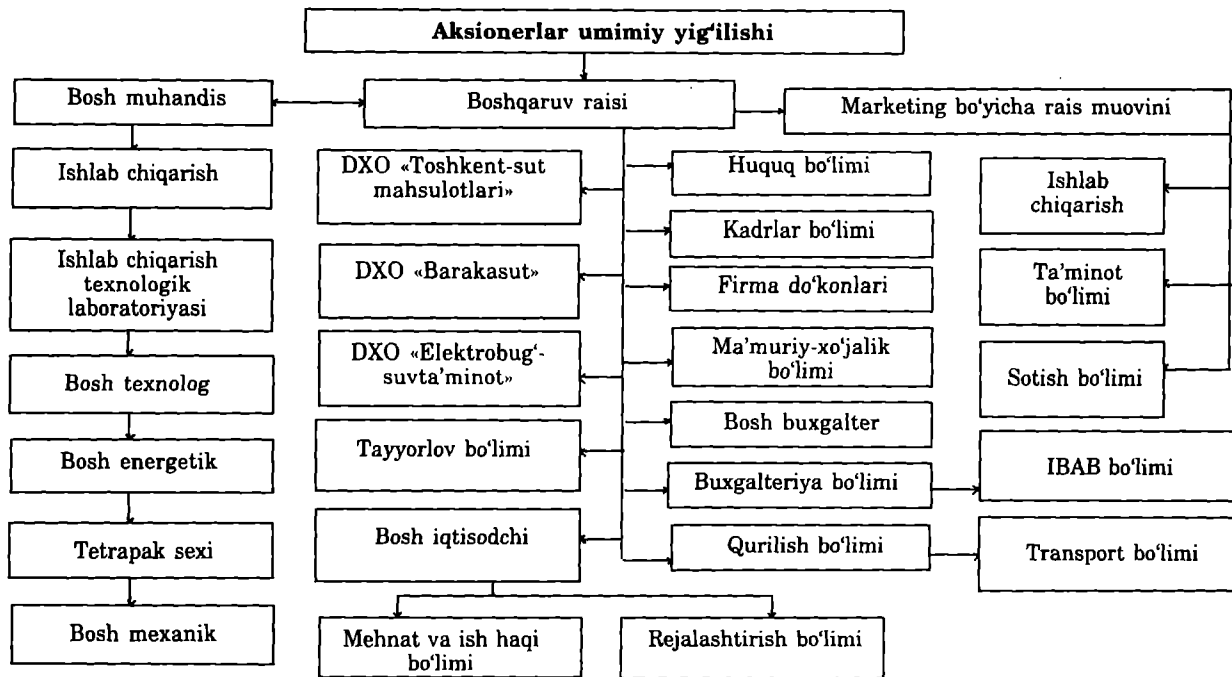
Aksionerlar umimiy yig'ilishi

Bosh muhandis

Boshqaruv raisi

Marketing bo'yicha rais muovini

Ishlab chiqarish

Ishlab chiqarish texnologik laboratoriyasi

Bosh texnolog

Bosh energetik

Tetrapak sexi

Bosh mexanik

DXO «Toshkent-sut mahsulotlari»

DXO «Barakasut»

DXO «Elektrobug'-suvta'minot»

Tayyorlov bo'limi

Bosh iqtisodchi

Mehnat va ish haqi bo'limi

Rejalashtirish bo'limi

Huquq bo'limi

Kadrlar bo'limi

Firma do'konlari

Ma'muriy-xo'jalik bo'limi

Bosh buxgalter

Buxgalteriya bo'limi

Qurilish bo'limi

Ishlab chiqarish

Ta'minot bo'limi

Sotish bo'limi

IBAB bo'limi

Transport bo'limi